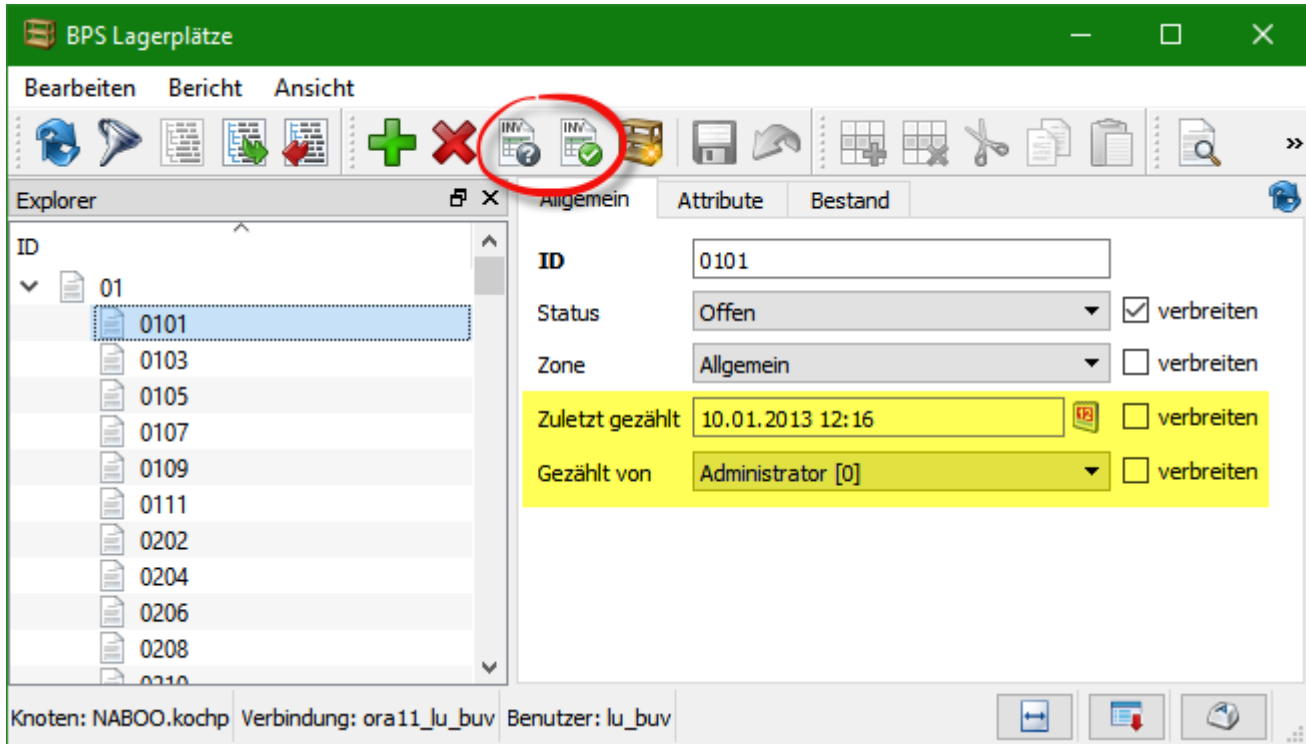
BPS Lagerplätze

Bearbeiten Bericht Ansicht

INV INV

Explorer

ID

01
0101
0103
0105
0107
0109
0111
0202
0204
0206
0208
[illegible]

Allgemein Attribute Bestand

ID 0101
Status Offen verbreiten
Zone Allgemein verbreiten
Zuletzt gezählt 10.01.2013 12:16 verbreiten
Gezählt von Administrator [0] verbreiten

Knoten: NABOO.kochp Verbindung: ora11_lu_buv Benutzer: lu_buv